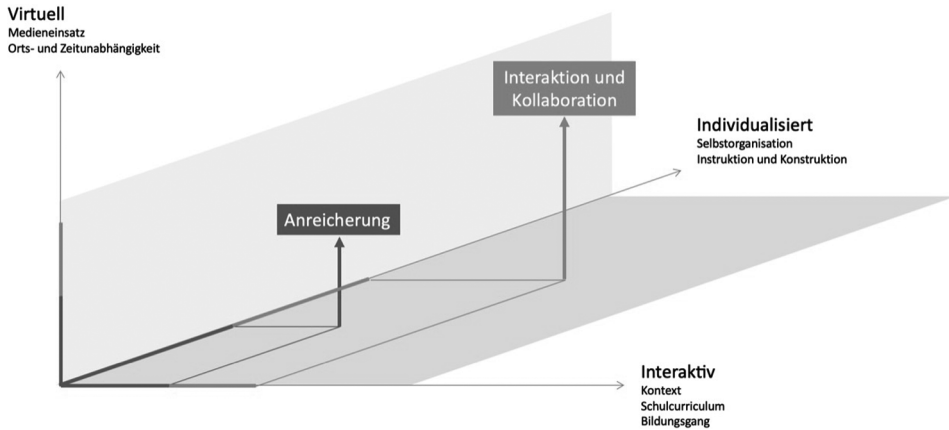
Virtuell
Medieneinsatz
Orts- und Zeitunabhängigkeit

Interaktion und Kollaboration

Individualisiert
Selbstorganisation
Instruktion und Konstruktion

Anreicherung

Interaktiv
Kontext
Schulcurriculum
Bildungsgang